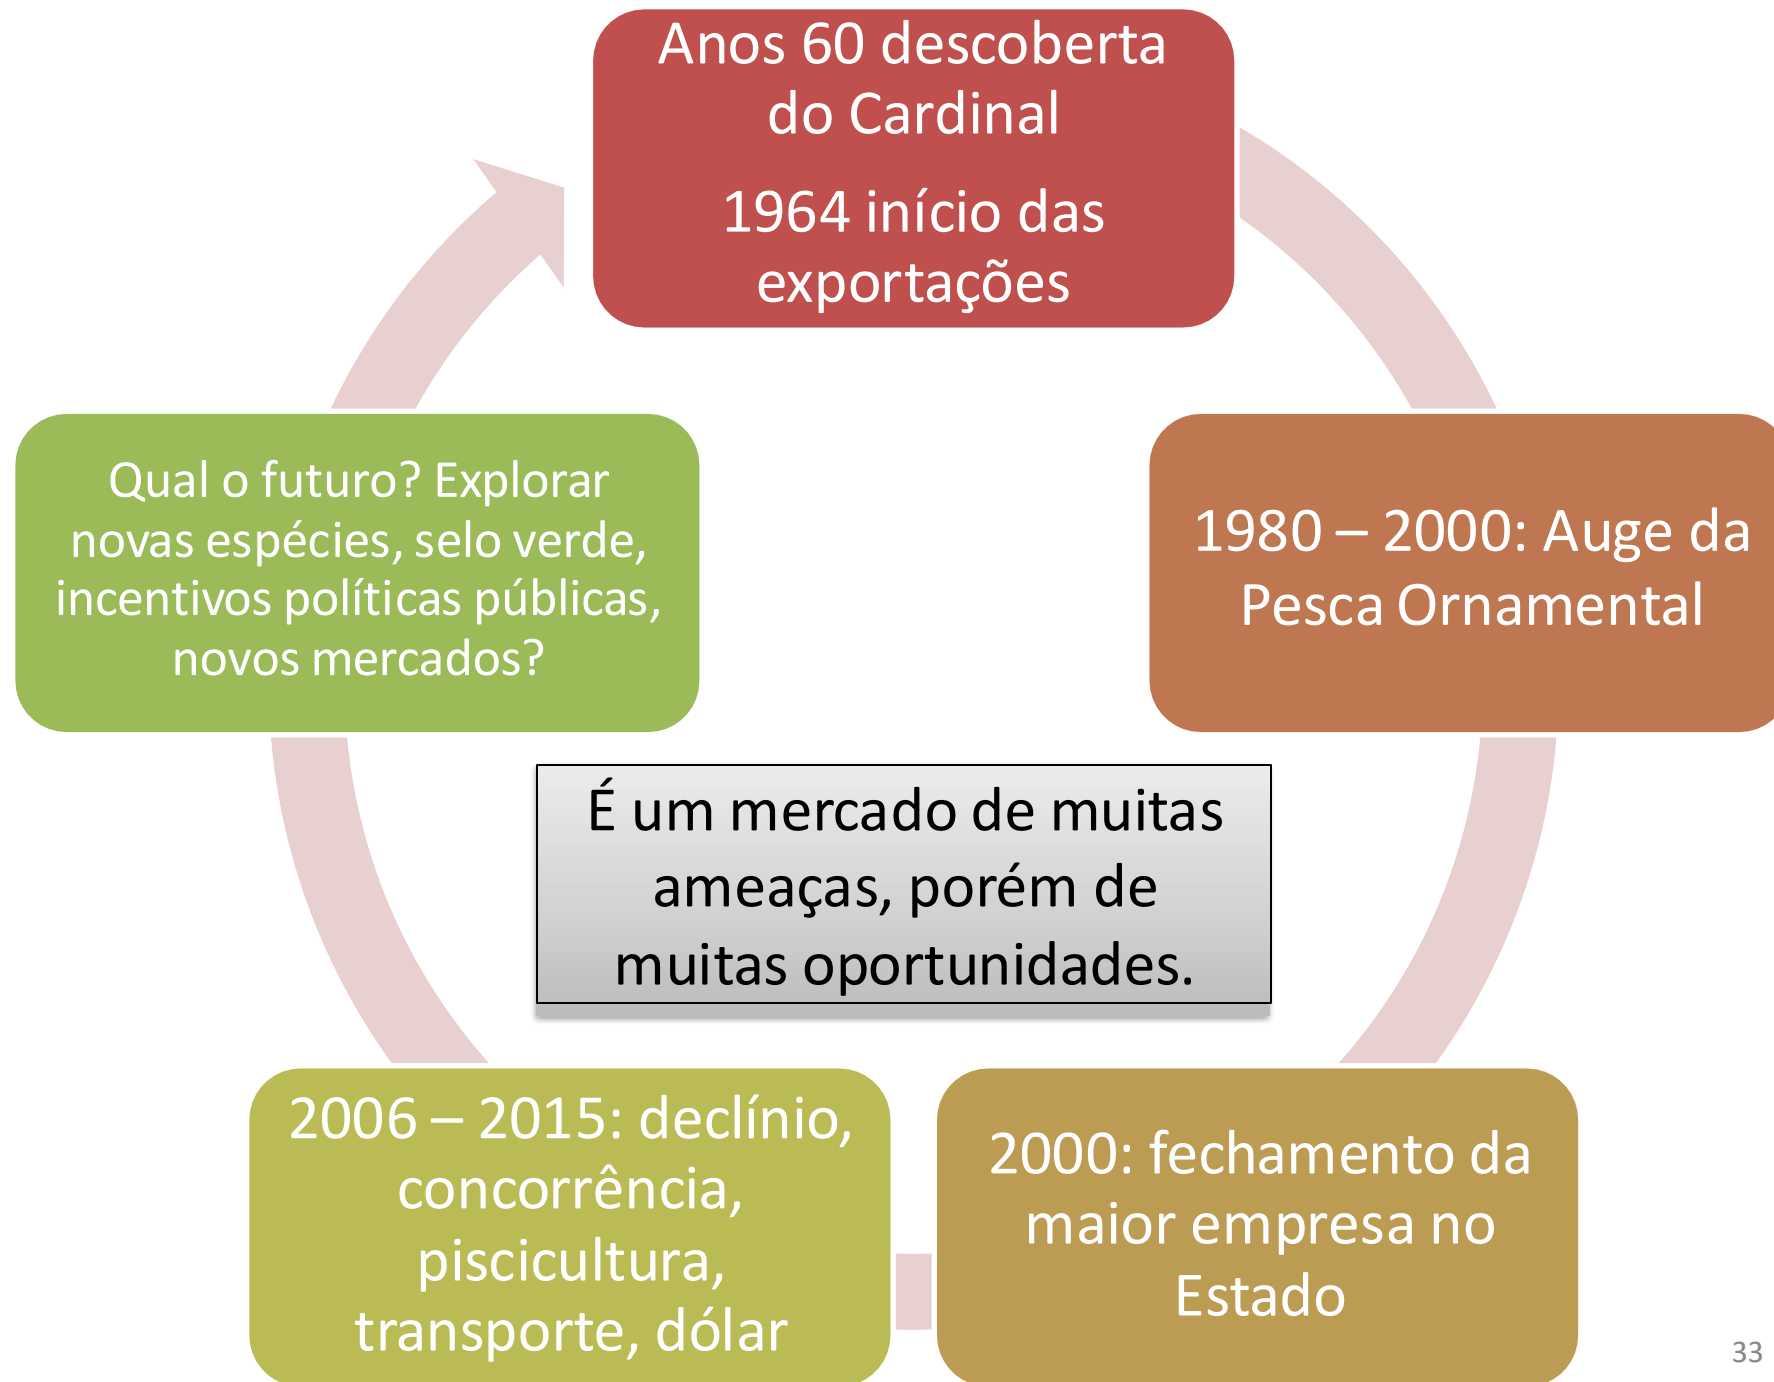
Anos 60 descoberta do Cardinal

1964 início das exportações

1980 – 2000: Auge da Pesca Ornamental

2000: fechamento da maior empresa no Estado

2006 – 2015: declínio, concorrência, piscicultura, transporte, dólar

Qual o futuro? Explorar novas espécies, selo verde, incentivos políticas públicas, novos mercados?

É um mercado de muitas ameaças, porém de muitas oportunidades.

33